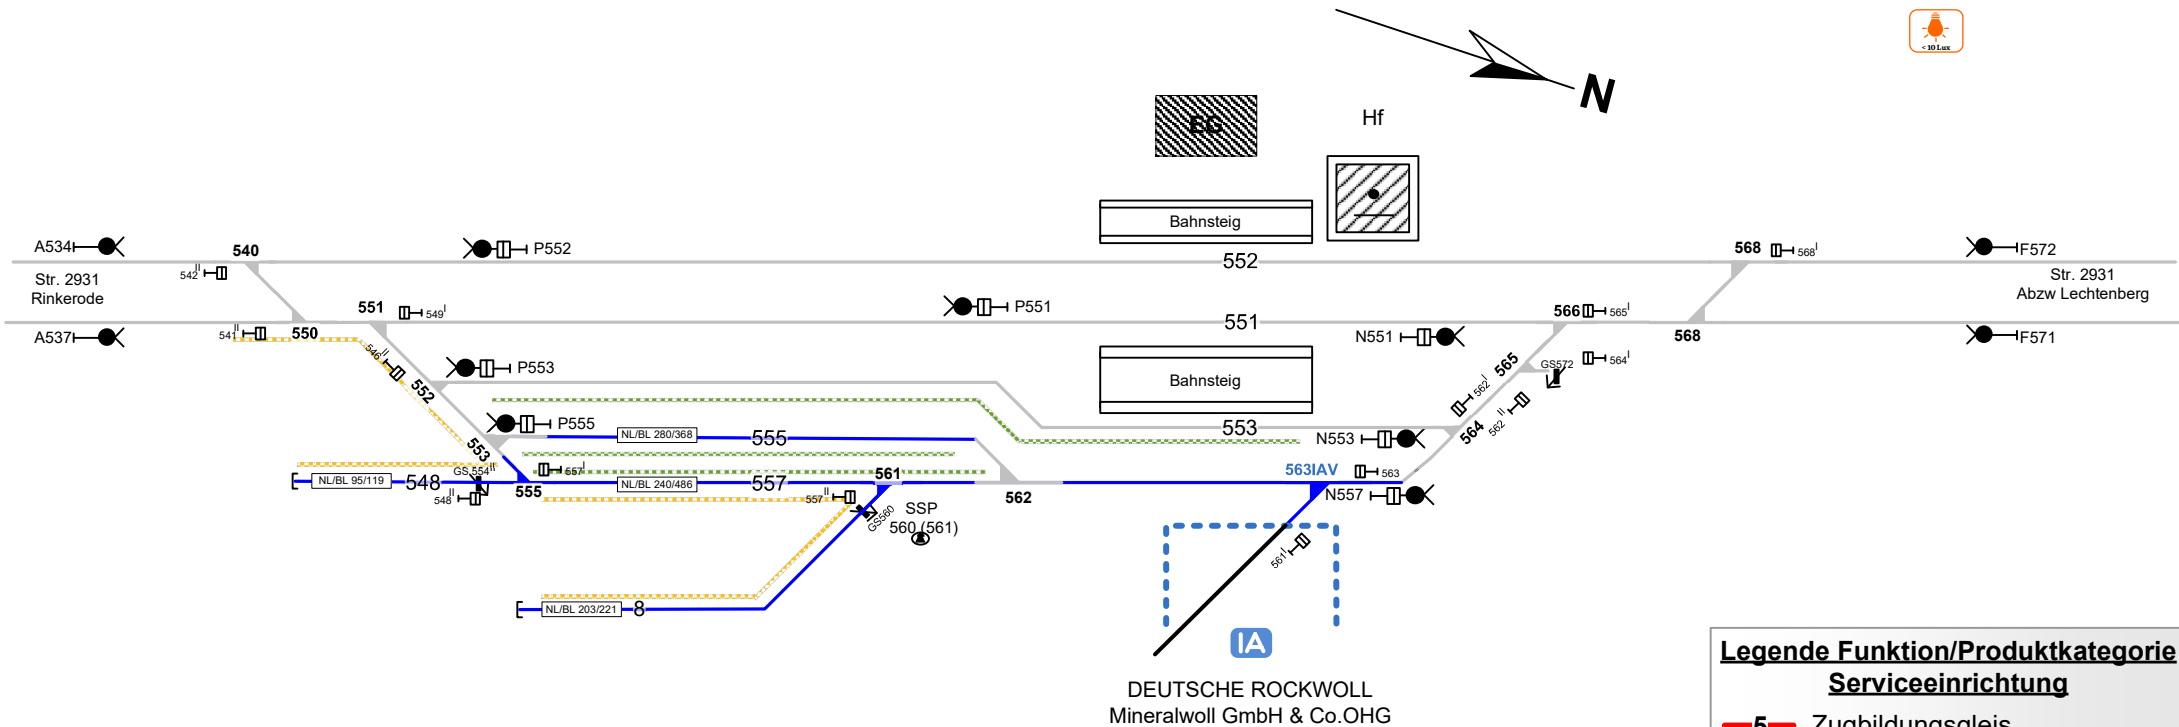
< 10 Lux

N

EG

Hf

Bahnsteig

A534

540

P552

552

568

568

F572

Str. 2931
Rinkerode

Str. 2931
Abzw Lechtenberg

542

551

549

P551

551

566

565

568

A537

541

550

N551

F571

546

P553

Bahnsteig

GS572

564

565

552

562

P555

NL/BL 280/368

555

553

N553

553

564

562

557

561

GS 554

563IAV

563

NL/BL 95/119

548

555

NL/BL 240/486

557

562

N557

548

557

GS560

SSP

560 (561)

561

NL/BL 203/221

8

IA

DEUTSCHE ROCKWOLL
Mineralwoll GmbH & Co.OHG

Legende Funktion/Produktkategorie
Serviceeinrichtung

5 Zugbildungsgleis